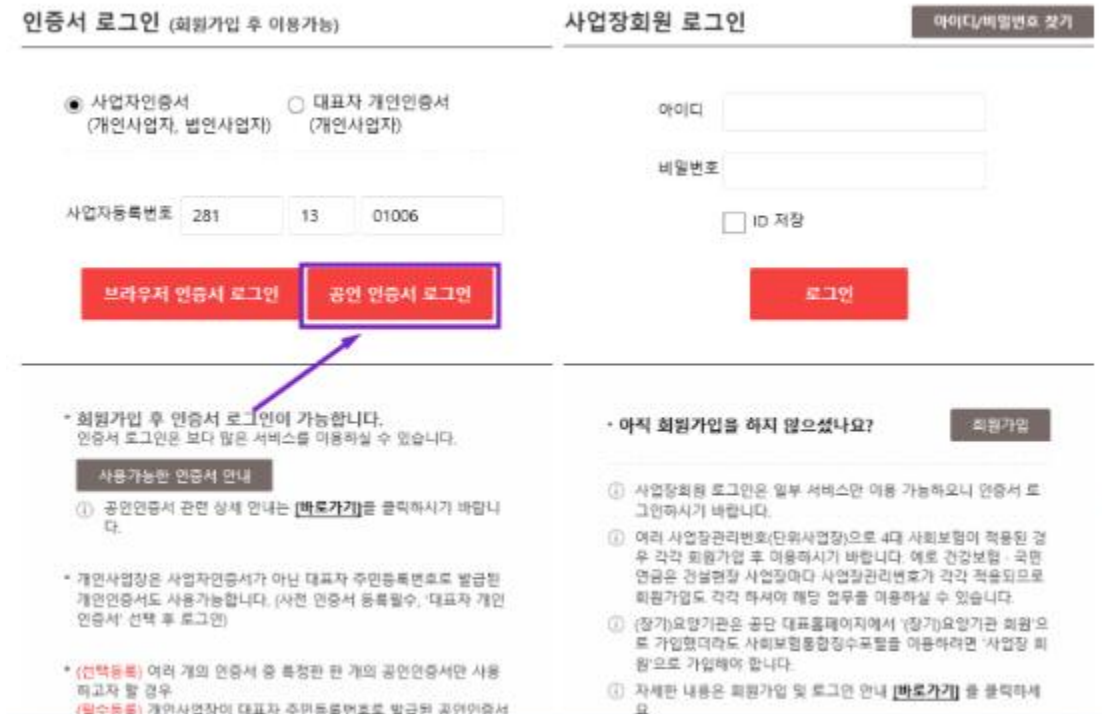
인증서 로그인 (회원가입 후 이용가능)

사업장회원 로그인

아이디/비밀번호 찾기

사업자인증서 (개인사업자, 법인사업자)

대표자 개인인증서 (개인사업자)

사업자등록번호 281 13 01006

브라우저 인증서 로그인

공인 인증서 로그인

아이디

비밀번호

ID 저장

로그인

• 회원가입 후 인증서 로그인이 가능합니다.
인증서 로그인은 보다 많은 서비스를 이용하실 수 있습니다.

사용가능한 인증서 안내

ⓘ 공인인증서 관련 상세 안내는 [바로가기]를 클릭하시기 바랍니다.

• 개인사업장은 사업자인증서가 아닌 대표자 주민등록번호로 발급된 개인인증서도 사용가능합니다. (사전 인증서 등록필수, '대표자 개인인증서' 선택 후 로그인)

• (선택등록) 여러 개의 인증서 중 특정한 한 개의 공인인증서만 사용하고자 할 경우
(필수등록) 개인사업장이 대표자 주민등록번호로 발급된 공인인증서

• 아직 회원가입을 하지 않으셨나요?

회원가입

ⓘ 사업장회원 로그인은 일부 서비스만 이용 가능하오니 인증서 로그인하시기 바랍니다.

ⓘ 여러 사업장관리번호(단위사업장)으로 4대 사회보험이 적용된 경우 각각 회원가입 후 이용하시기 바랍니다. 예로 건강보험 · 국민연금은 건설현장 사업장마다 사업장관리번호가 각각 적용되므로 회원가입도 각각 하셔야 해당 업무를 이용하실 수 있습니다.

ⓘ (장기)요양기관은 공단 대표홈페이지에서 '(장기)요양기관 회원'으로 가입했더라도 사회보험통합징수포털을 이용하려면 '사업장 회원'으로 가입해야 합니다.

ⓘ 자세한 내용은 회원가입 및 로그인 안내 [바로가기] 를 클릭하세요.